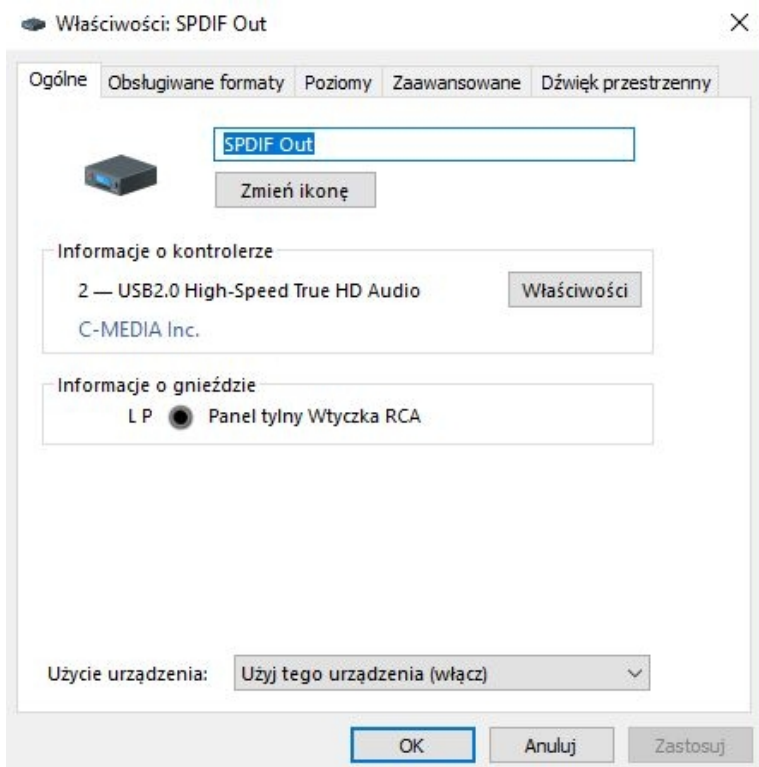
Właściwości: SPDIF Out

×

Ogólne | Obsługiwane formaty | Poziomy | Zaawansowane | Dźwięk przestrzenny

SPDIF Out

Zmień ikonę

Informacje o kontrolerze

2 — USB2.0 High-Speed True HD Audio

Właściwości

C-MEDIA Inc.

Informacje o gnieździe

L P Panel tylny Wtyczka RCA

Użycie urządzenia: Użyj tego urządzenia (włącz)

OK Anuluj Zastosuj